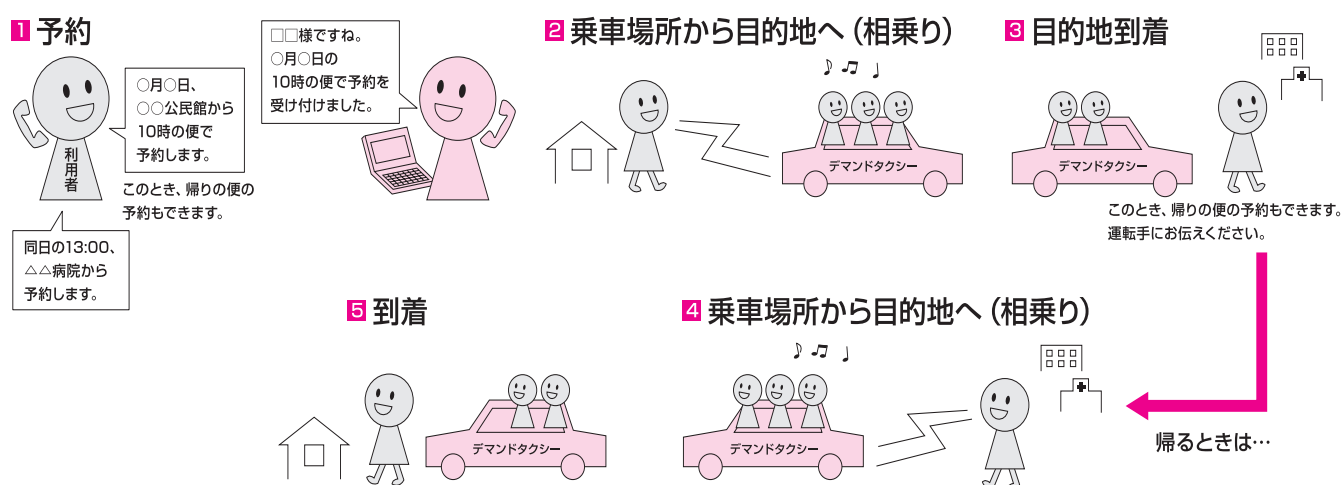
1 予約

利用者

○月○日、○○公民館から10時の便で予約します。

このとき、帰りの便の予約もできます。

同日の13:00、△△病院から予約します。

□□様ですね。○月○日の10時の便で予約を受け付けました。

2 乗車場所から目的地へ（相乗り）

デマンドタクシー

3 目的地到着

デマンドタクシー

このとき、帰りの便の予約もできます。運転手にお伝えください。

帰るときは…

4 乗車場所から目的地へ（相乗り）

デマンドタクシー

5 到着

デマンドタクシー